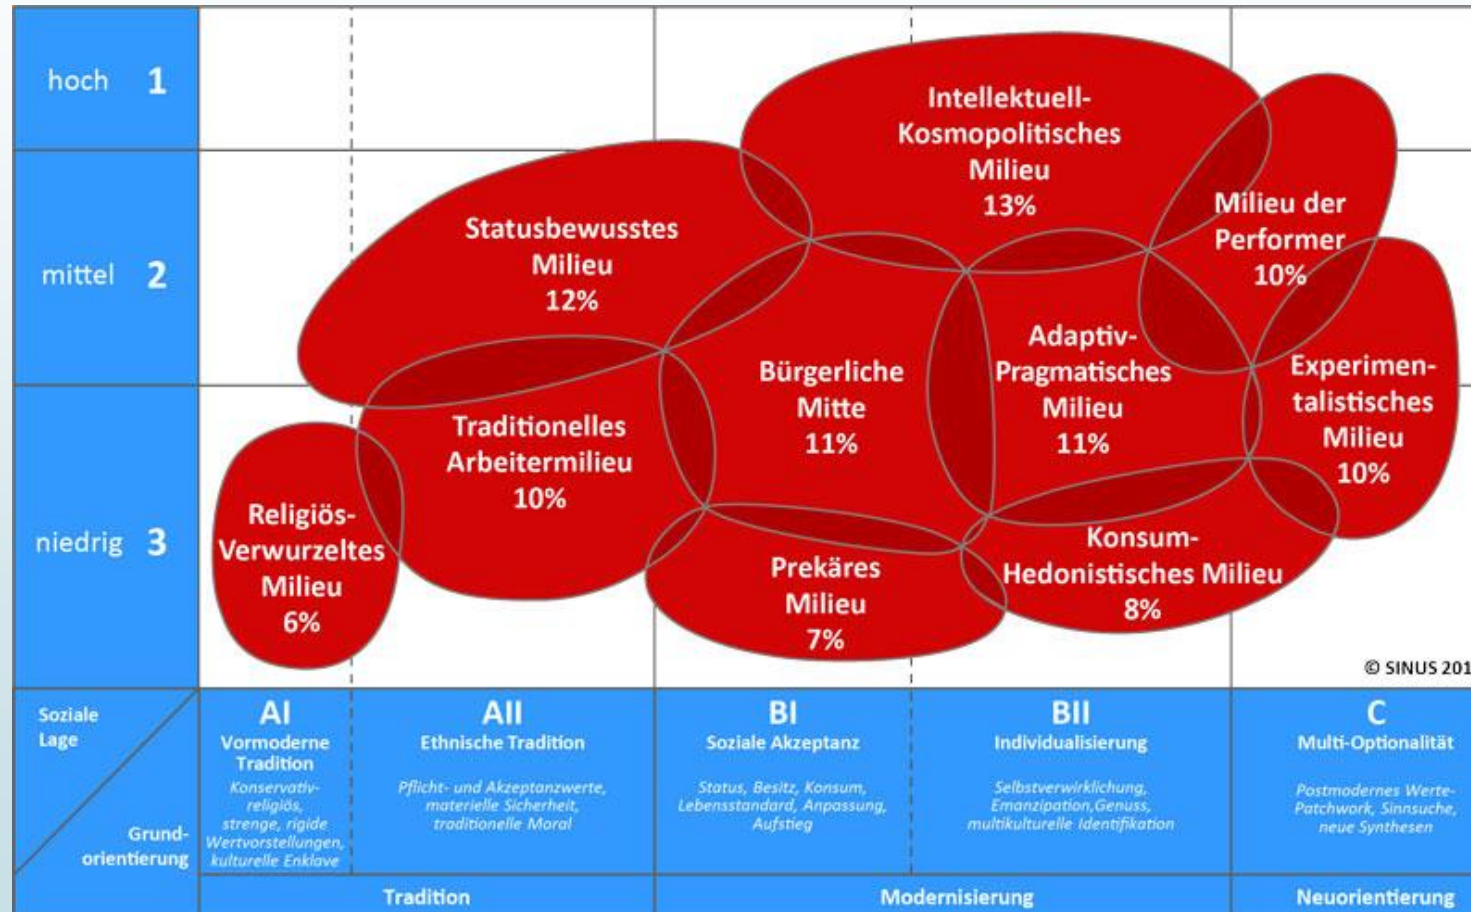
hoch 1

mittel 2

niedrig 3

Intellektuell-Kosmopolitisches Milieu 13%

Milieu der Performer 10%

Statusbewusstes Milieu 12%

Adaptiv-Pragmatisches Milieu 11%

Bürgerliche Mitte 11%

Experimentalistisches Milieu 10%

Traditionelles Arbeitermilieu 10%

Religiös-Verwurzeltes Milieu 6%

Prekäres Milieu 7%

Konsum-Hedonistisches Milieu 8%

© SINUS 201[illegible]

Soziale Lage

Grundorientierung

AI
Vormoderne Tradition
Konservativ-religiös, strenge, rigide Wertvorstellungen, kulturelle Enklave

AII
Ethnische Tradition
Pflicht- und Akzeptanzwerte, materielle Sicherheit, traditionelle Moral

BI
Soziale Akzeptanz
Status, Besitz, Konsum, Lebensstandard, Anpassung, Aufstieg

BII
Individualisierung
Selbstverwirklichung, Emanzipation,Genuss, multikulturelle Identifikation

C
Multi-Optionalität
Postmodernes Werte-Patchwork, Sinnsuche, neue Synthesen

Tradition

Modernisierung

Neuorientierung